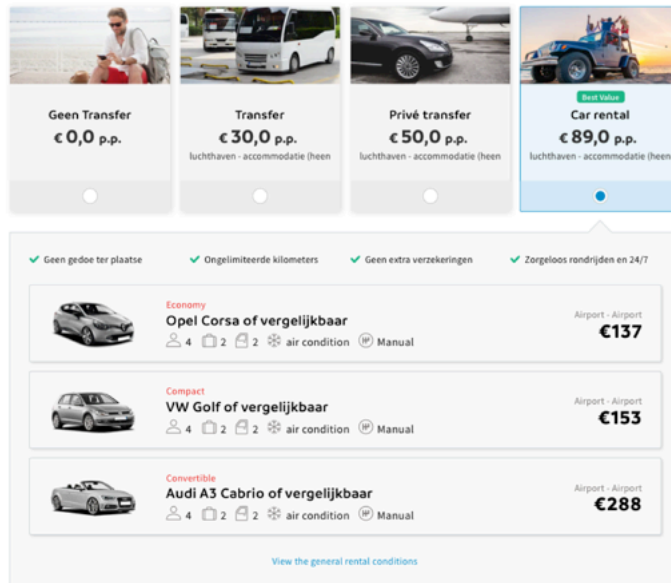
Geen Transfer
€ 0,0 p.p.

Transfer
€ 30,0 p.p.
luchthaven - accommodatie (heen

Privé transfer
€ 50,0 p.p.
luchthaven - accommodatie (heen

Best Value
Car rental
€ 89,0 p.p.
luchthaven - accommodatie (heen

Geen gedoe ter plaatse
Ongelimiteerde kilometers
Geen extra verzekeringen
Zorgeloos rondrijden en 24/7

Economy
Opel Corsa of vergelijkbaar
4 2 2 air condition Manual
Airport - Airport
€137

Compact
VW Golf of vergelijkbaar
4 2 2 air condition Manual
Airport - Airport
€153

Convertible
Audi A3 Cabrio of vergelijkbaar
4 2 2 air condition Manual
Airport - Airport
€288

View the general rental conditions